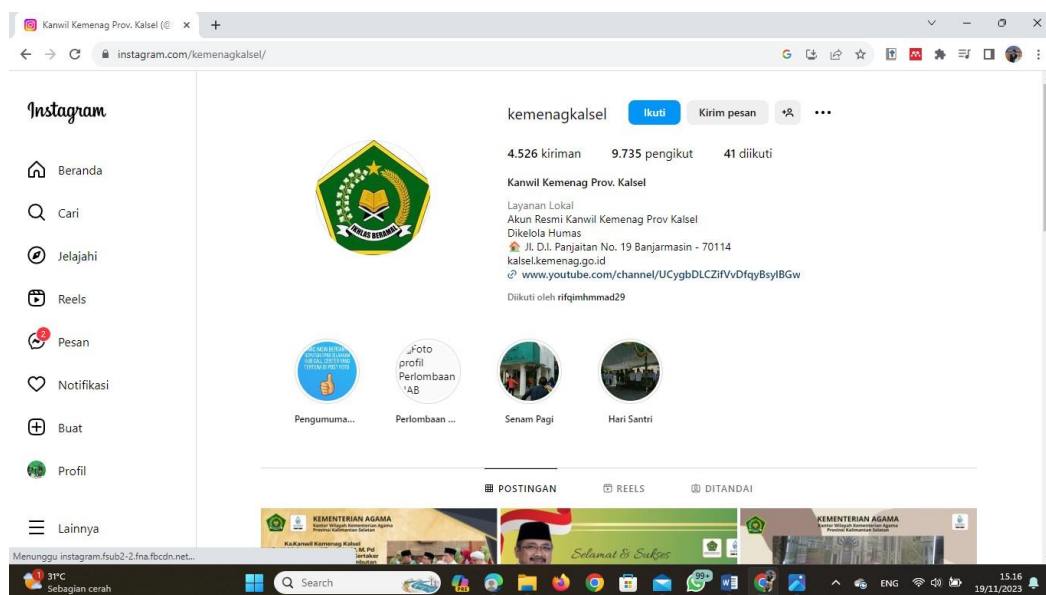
Kanwil Kemenag Prov. Kalsel (@ ×
+
instagram.com/kemenagkalsel/

Instagram

Beranda
Cari
Jelajahi
Reels
2
Pesan
Notifikasi
Buat
Profil
Lainnya

kemenagkalsel
Ikuti
Kirim pesan
...

4.526 kiriman
9.735 pengikut
41 diikuti

Kanwil Kemenag Prov. Kalsel
Layanan Lokal
Akun Resmi Kanwil Kemenag Prov Kalsel
Dikelola Humas
Jl. D.I. Panjaitan No. 19 Banjarmasin - 70114
kalsel.kemenag.go.id
www.youtube.com/channel/UCygbDLCZifVvDfqyBsylBGw

Diikuti oleh rifqimhmmad29

IKHLAS BERAMAL

Foto profil Perlombaan AB

Pengumuma...
Perlombaan ...
Senam Pagi
Hari Santri

POSTINGAN
REELS
DITANDAI

KEMENTERIAN AGAMA
Kantor Wilayah Kementerian Agama Provinsi Kalimantan Selatan
KaKanwil Kemenag Kalsel
Selamat & Sukses
KEMENTERIAN AGAMA
Kantor Wilayah Kementerian Agama Provinsi Kalimantan Selatan

Menunggu instagram.fsub2-2.fna.fbcdn.net...

31°C
Sebagian cerah
Search
99+
ENG
15.16
19/11/2023